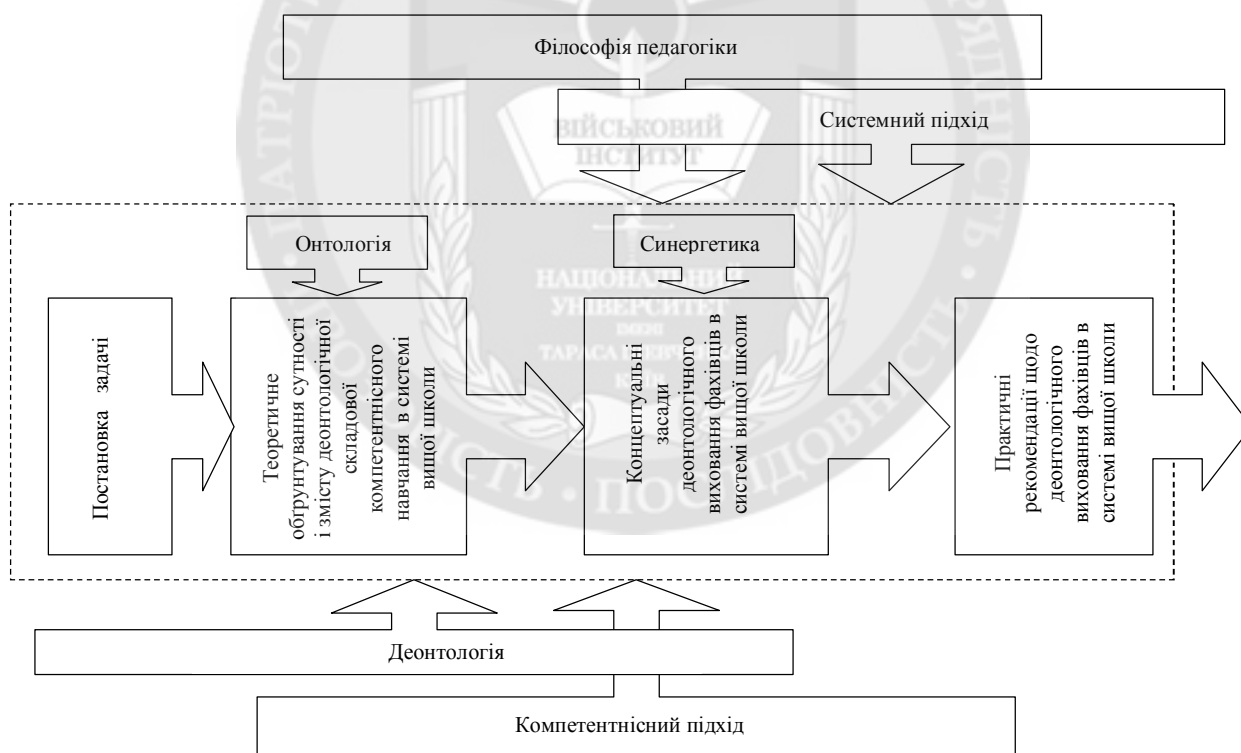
Філософія педагогіки

Системний підхід

Онтологія

Синергетика

Постановка задачі

Теоретичне обґрунтування сутності і змісту деонтологічної складової компетентнісного навчання в системі вищої школи

Концептуальні засади деонтологічного виховання фахівців в системі вищої школи

Практичні рекомендації щодо деонтологічного виховання фахівців в системі вищої школи

Деонтологія

Компетентнісний підхід

ВІЙСЬКОВИЙ ІНСТИТУТ

НАЦІОНАЛЬНИЙ УНІВЕРСИТЕТ ІМЕНІ ТАРАСА ШЕВЧЕНКА